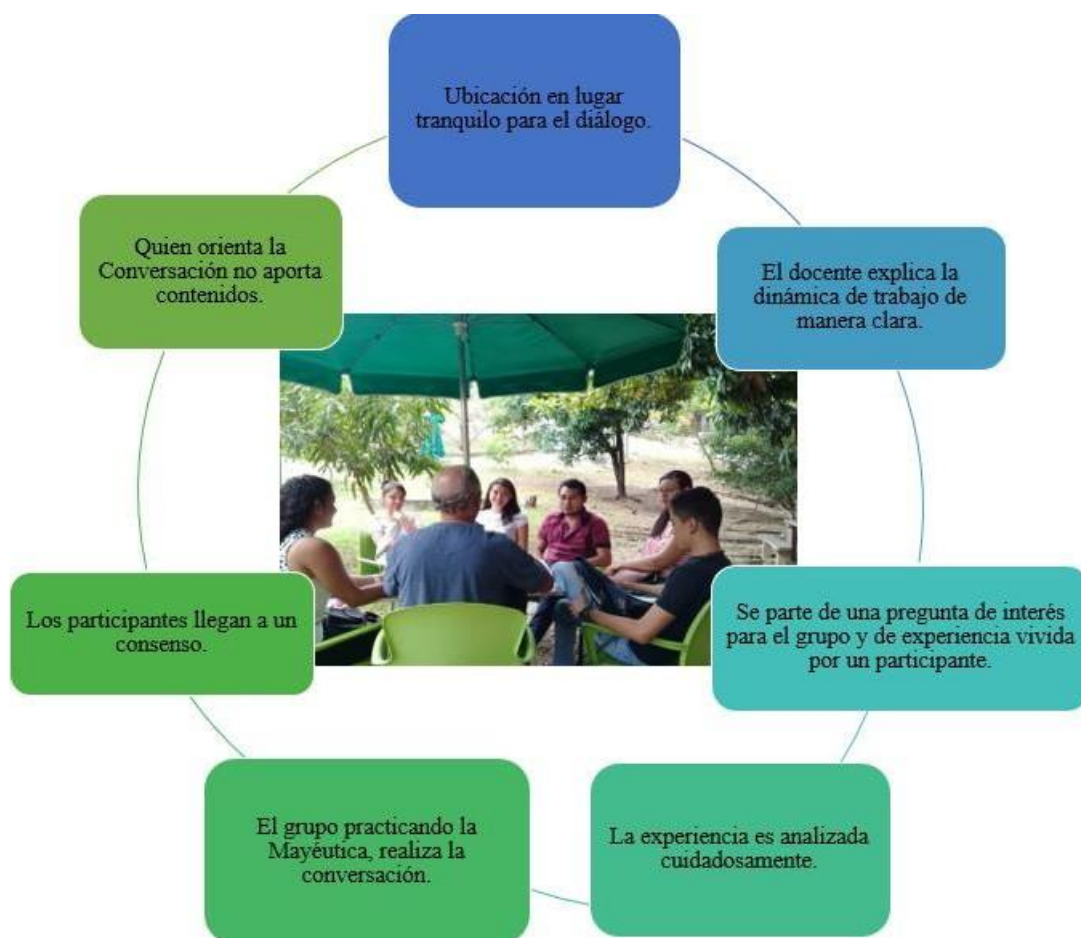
Ubicación en lugar tranquilo para el diálogo.

El docente explica la dinámica de trabajo de manera clara.

Se parte de una pregunta de interés para el grupo y de experiencia vivida por un participante.

La experiencia es analizada cuidadosamente.

El grupo practicando la Mayéutica, realiza la conversación.

Los participantes llegan a un consenso.

Quien orienta la Conversación no aporta contenidos.